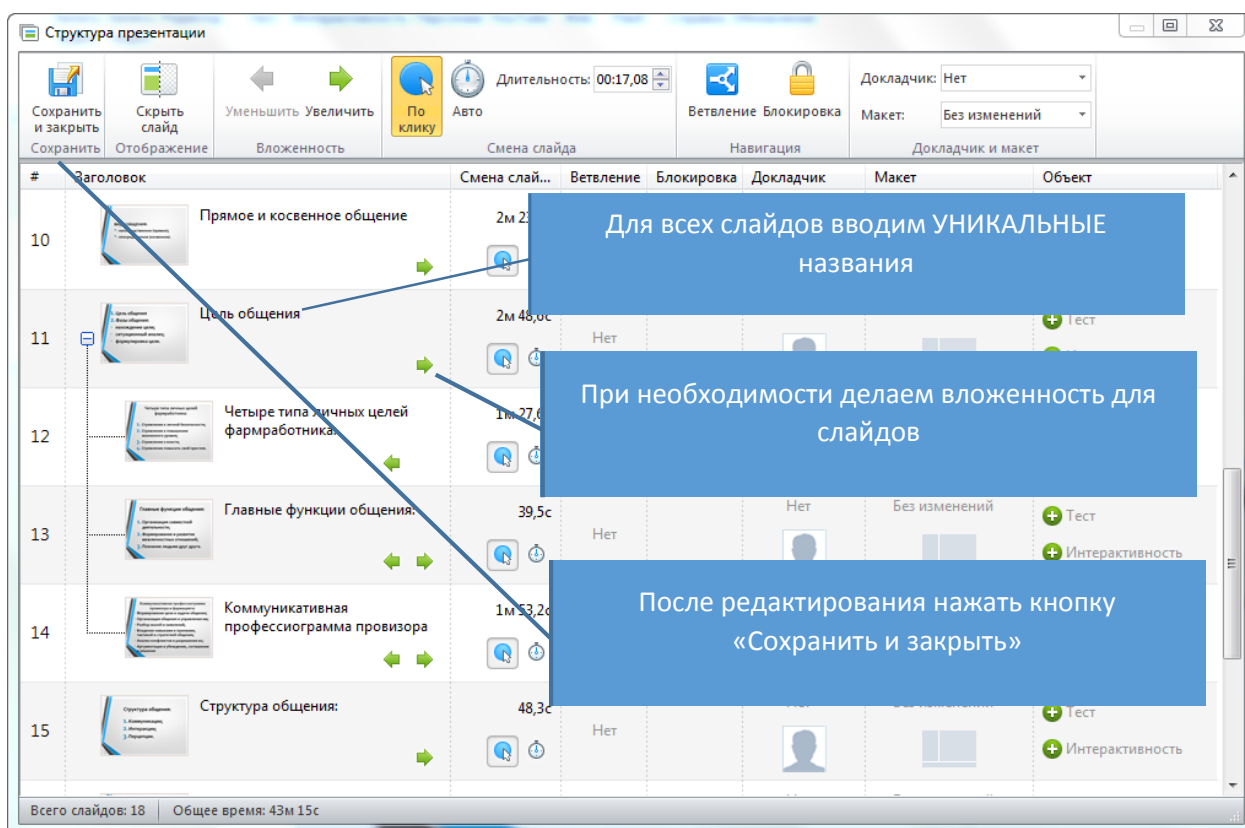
Структура презентации

Сохранить и закрыть
Скрыть слайд
Уменьшить
Увеличить
По клику
Авто
Длительность: 00:17,08
Ветвление
Блокировка
Докладчик: Нет
Макет: Без изменений
Сохранить
Отображение
Вложенность
Смена слайда
Навигация
Докладчик и макет

| # | Заголовок | Смена слай... | Ветвление | Блокировка | Докладчик | Макет | Объект |
|---|---|---|---|---|---|---|---|
| 10 | Прямое и косвенное общение | 2м 2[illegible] | | | | | |
| 11 | Цель общения | 2м 48,6с | Нет | | | | Тест |
| 12 | Четыре типа личных целей фармработника: | 1м 27,6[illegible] | | | | | |
| 13 | Главные функции общения: | 39,5с | Нет | | Нет | Без изменений | Тест Интерактивность |
| 14 | Коммуникативная профессиограмма провизора | 1м 53,2с | | | | | |
| 15 | Структура общения: | 48,3с | Нет | | | | Тест Интерактивность |

Для всех слайдов вводим УНИКАЛЬНЫЕ названия

При необходимости делаем вложенность для слайдов

После редактирования нажать кнопку «Сохранить и закрыть»

Всего слайдов: 18
Общее время: 43м 15с